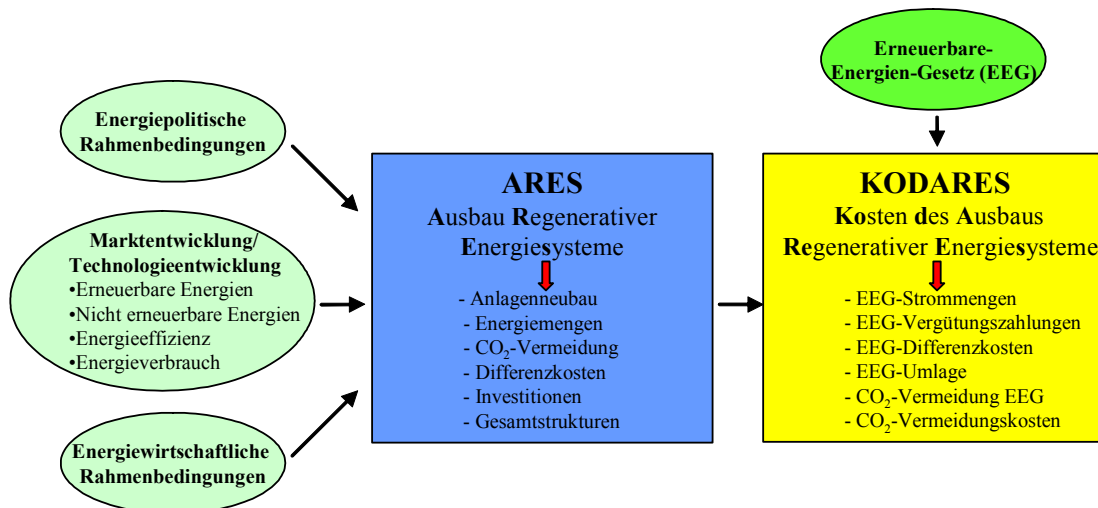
Erneuerbare-Energien-Gesetz (EEG)

Energiepolitische Rahmenbedingungen

Marktentwicklung/ Technologieentwicklung
•Erneuerbare Energien
•Nicht erneuerbare Energien
•Energieeffizienz
•Energieverbrauch

Energiewirtschaftliche Rahmenbedingungen

ARES
Ausbau Regenerativer Energiesysteme
- Anlagenneubau
- Energiemengen
- $CO_2$-Vermeidung
- Differenzkosten
- Investitionen
- Gesamtstrukturen

KODARES
Kosten des Ausbaus Regenerativer Energiesysteme
- EEG-Strommengen
- EEG-Vergütungszahlungen
- EEG-Differenzkosten
- EEG-Umlage
- $CO_2$-Vermeidung EEG
- $CO_2$-Vermeidungskosten